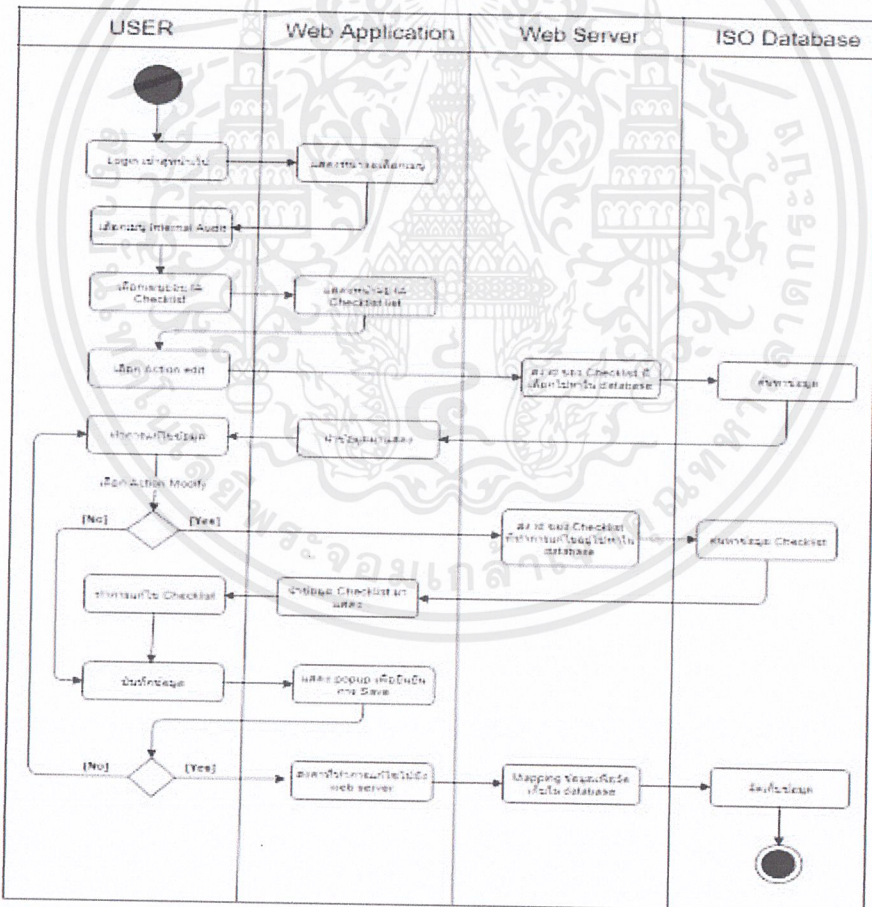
| USER | Web Application | Web Server | ISO Database |
|---|---|---|---|

Login เข้าสู่ระบบ

แสดงหน้าจอเลือกเมนู

เลือกเมนู Internal Audit

เลือกแสดงข้อมูล Checklist

แสดงข้อมูล Checklist list

เลือก Action edit

ส่ง id ของ Checklist ที่เลือกไปหาใน database

ค้นหาข้อมูล

ทำการแก้ไขข้อมูล

นำข้อมูลมาแสดง

เลือก Action Modify

[No]

[Yes]

ส่ง id ของ Checklist ที่ทำการแก้ไขอยู่ไปหาใน database

ค้นหาข้อมูล Checklist

ทำการแก้ไข Checklist

นำข้อมูล Checklist มาแสดง

บันทึกข้อมูล

แสดง popup เพื่อยืนยันการ Save

[No]

[Yes]

ส่งค่าที่ทำการแก้ไขไปยัง web server

Mapping ข้อมูลเพื่อจัดเก็บใน database

จัดเก็บข้อมูล